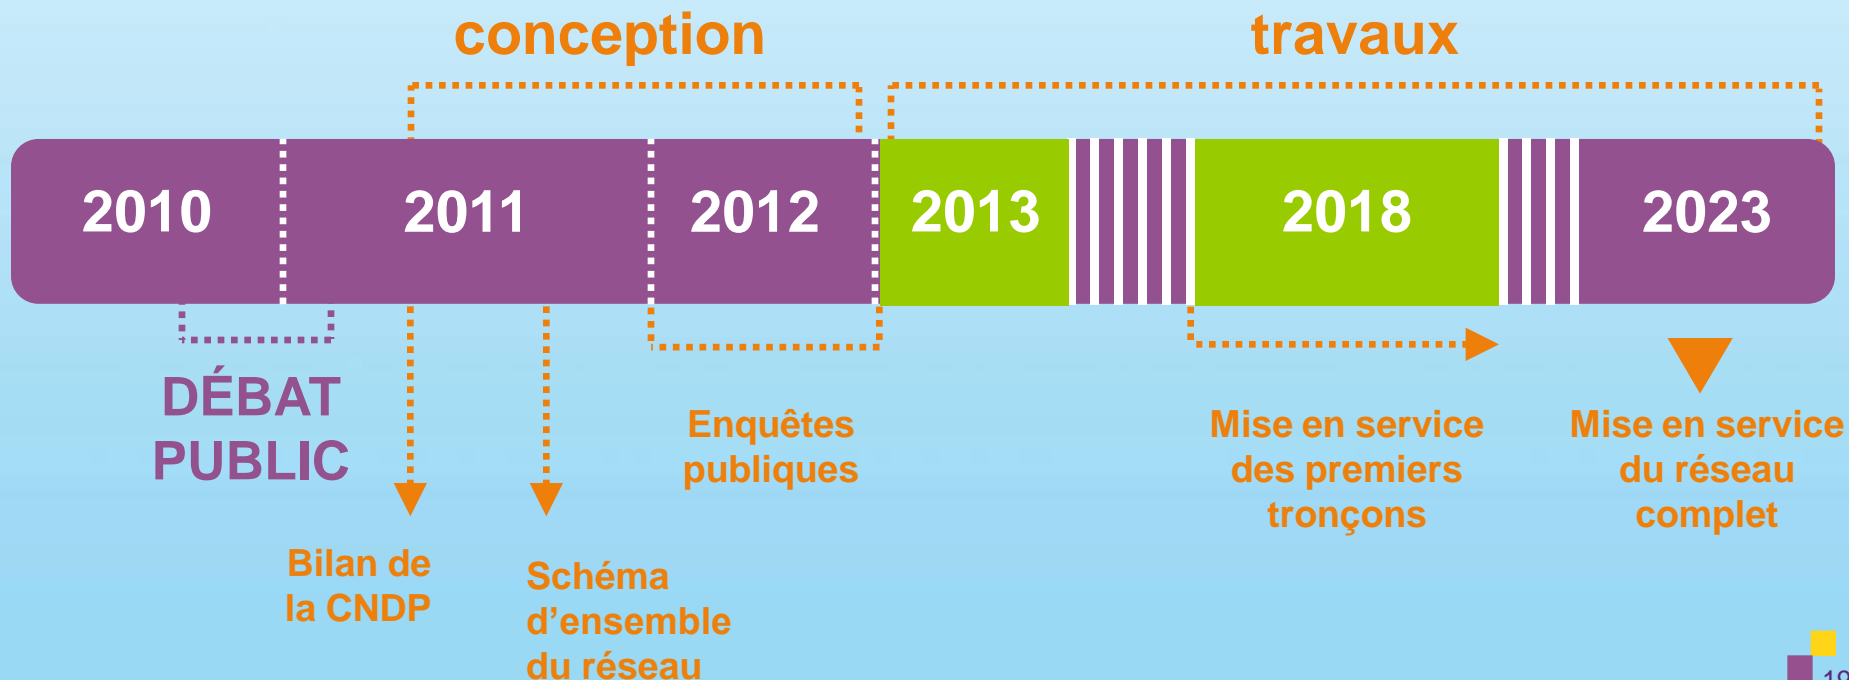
conception

travaux

2010 2011 2012 2013 2018 2023

DÉBAT PUBLIC

Bilan de la CNDP

Schéma d'ensemble du réseau

Enquêtes publiques

Mise en service des premiers tronçons

Mise en service du réseau complet

19